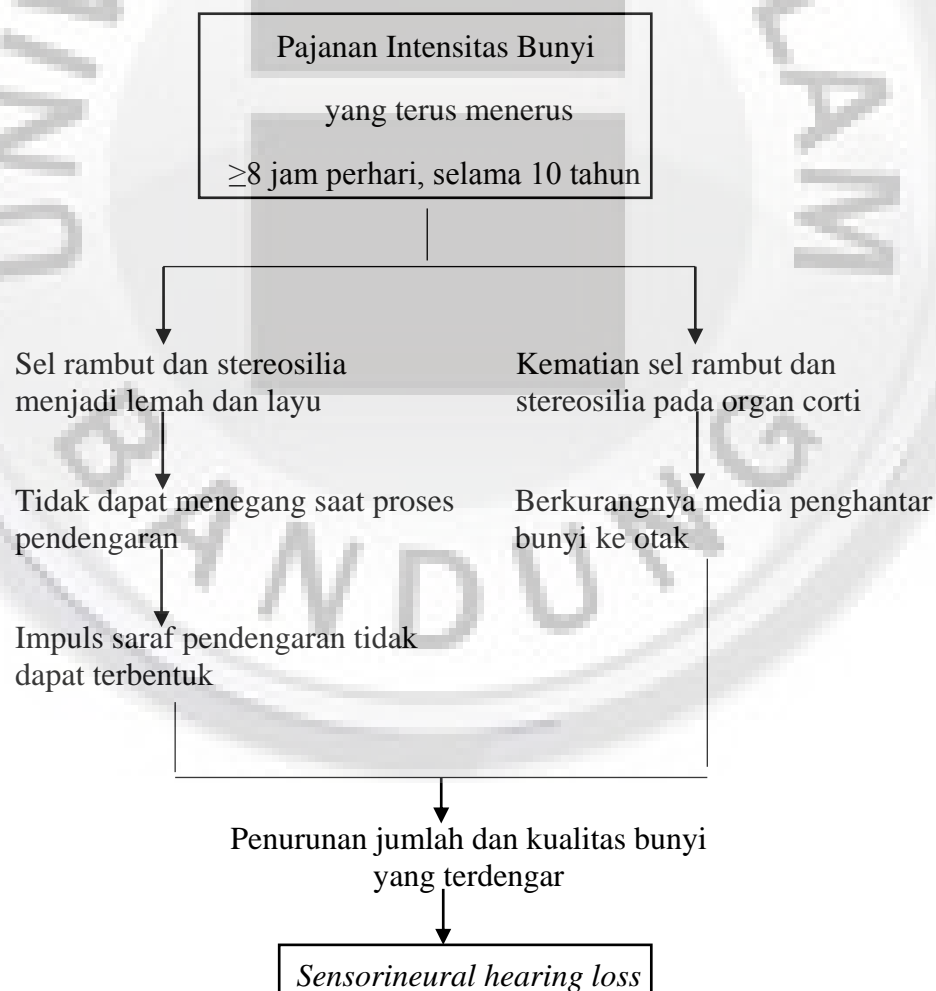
Pajanan Intensitas Bunyi

yang terus menerus

$\geq$8 jam perhari, selama 10 tahun

Sel rambut dan stereosilia menjadi lemah dan layu

Tidak dapat menegang saat proses pendengaran

Impuls saraf pendengaran tidak dapat terbentuk

Kematian sel rambut dan stereosilia pada organ corti

Berkurangnya media penghantar bunyi ke otak

Penurunan jumlah dan kualitas bunyi yang terdengar

*Sensorineural hearing loss*